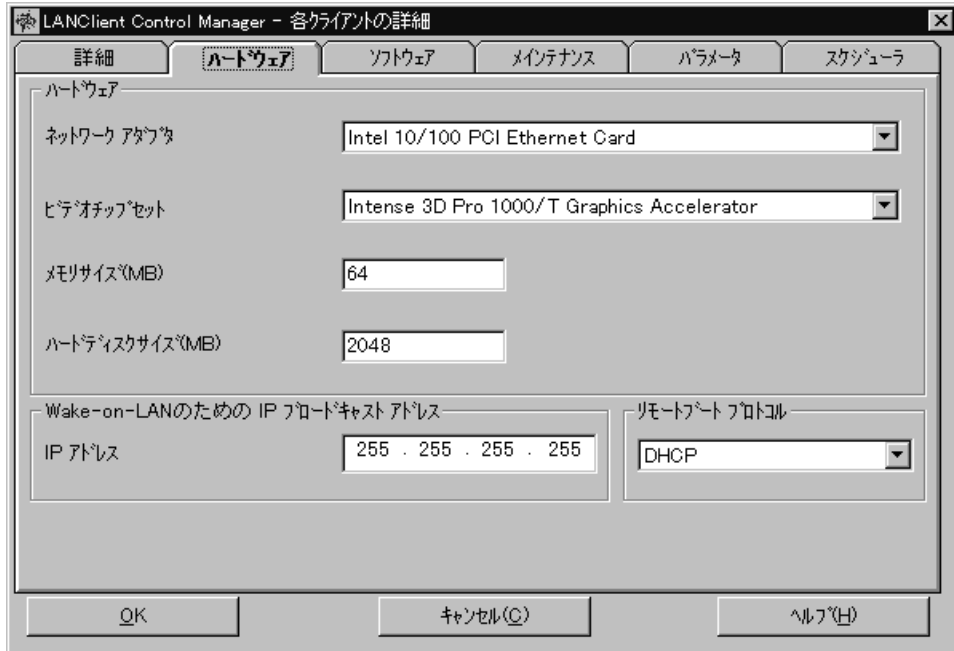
LANClient Control Manager - 各クライアントの詳細

詳細
ハードウェア
ソフトウェア
メインテナンス
パラメータ
スケジューラ

ハードウェア

ネットワーク アダプタ
Intel 10/100 PCI Ethernet Card

ビデオチップセット
Intense 3D Pro 1000/T Graphics Accelerator

メモリサイズ(MB)
64

ハードディスクサイズ(MB)
2048

Wake-on-LANのための IP ブロードキャスト アドレス
IP アドレス
255 . 255 . 255 . 255

リモートブート プロトコル
DHCP

OK
キャンセル(C)
ヘルプ(H)